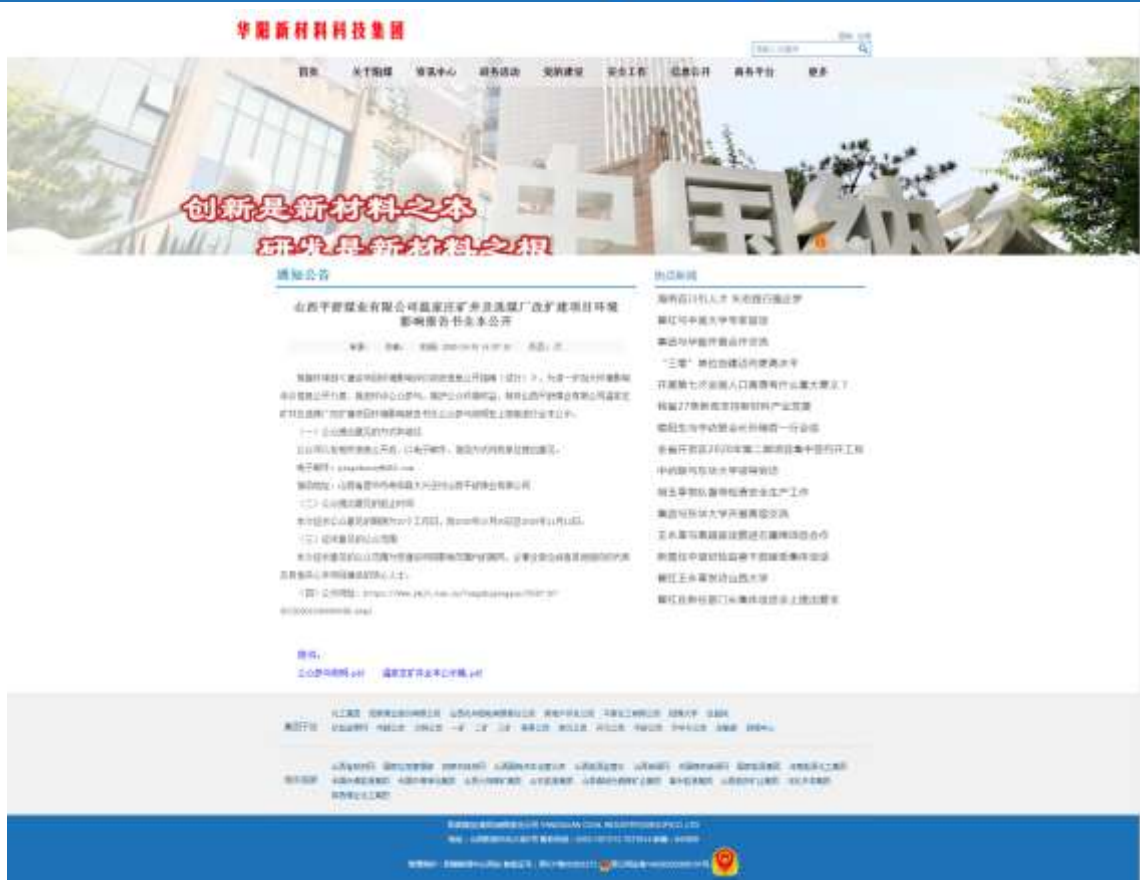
华阳新材料科技集团

首页 关于阳煤 资讯中心 服务活动 党的建设 安全工作 信息公开 商务平台 更多

创新是新材料之本
研发是新材料之根

通知公告

山西平舒煤业有限公司温家庄矿井及选煤厂改扩建项目环境影响报告书全本公开

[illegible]

（一）公众意见表的网络链接

（二）公众提交意见的方式和途径

（三）征求意见的公众范围

附件：

热点新闻

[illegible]

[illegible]